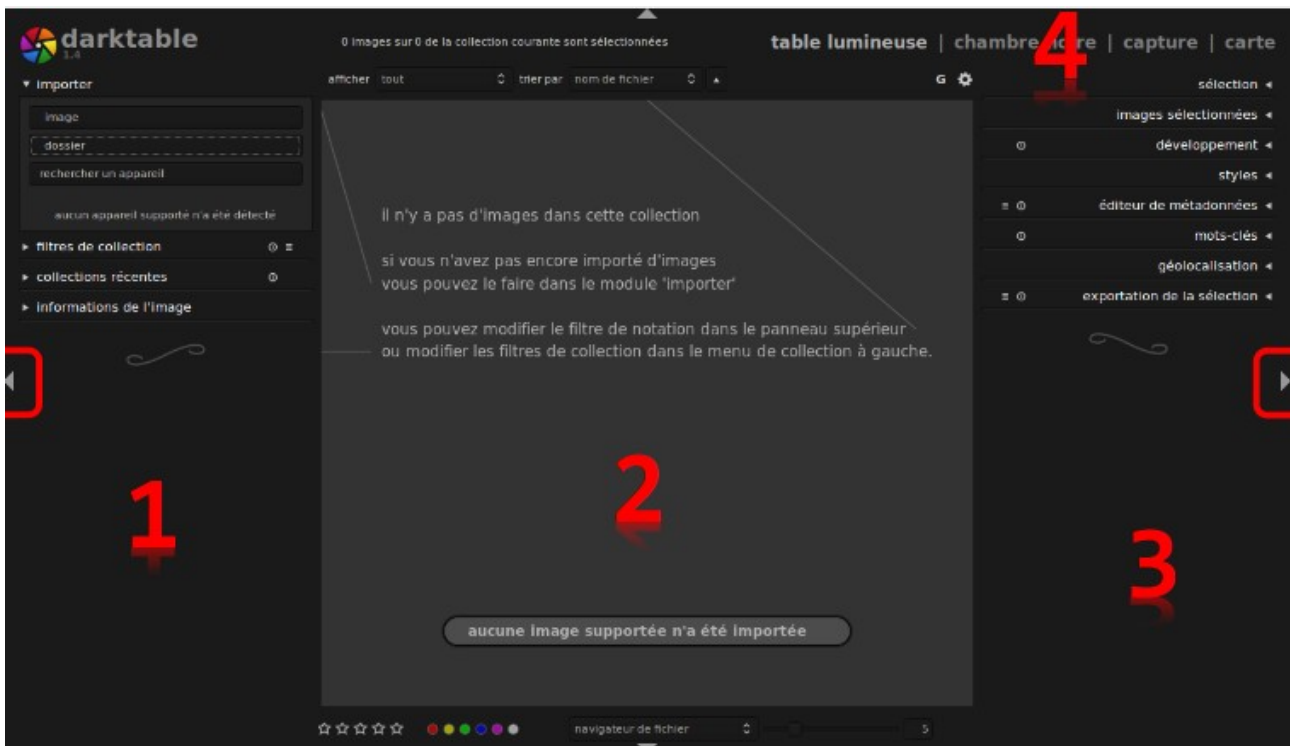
darktable
1.4

0 images sur 0 de la collection courante sont sélectionnées

table lumineuse | chambre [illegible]re | capture | carte

4

▾ importer

image

dossier

rechercher un appareil

aucun appareil supporté n'a été détecté

▸ filtres de collection

▸ collections récentes

▸ informations de l'image

afficher tout

trier par nom de fichier

G

il n'y a pas d'images dans cette collection

si vous n'avez pas encore importé d'images vous pouvez le faire dans le module 'importer'

vous pouvez modifier le filtre de notation dans le panneau supérieur ou modifier les filtres de collection dans le menu de collection à gauche.

sélection ◂

images sélectionnées ◂

développement ◂

styles ◂

éditeur de métadonnées ◂

mots-clés ◂

géolocalisation ◂

exportation de la sélection ◂

1

2

3

aucune image supportée n'a été importée

☆☆☆☆☆

navigateur de fichier

5